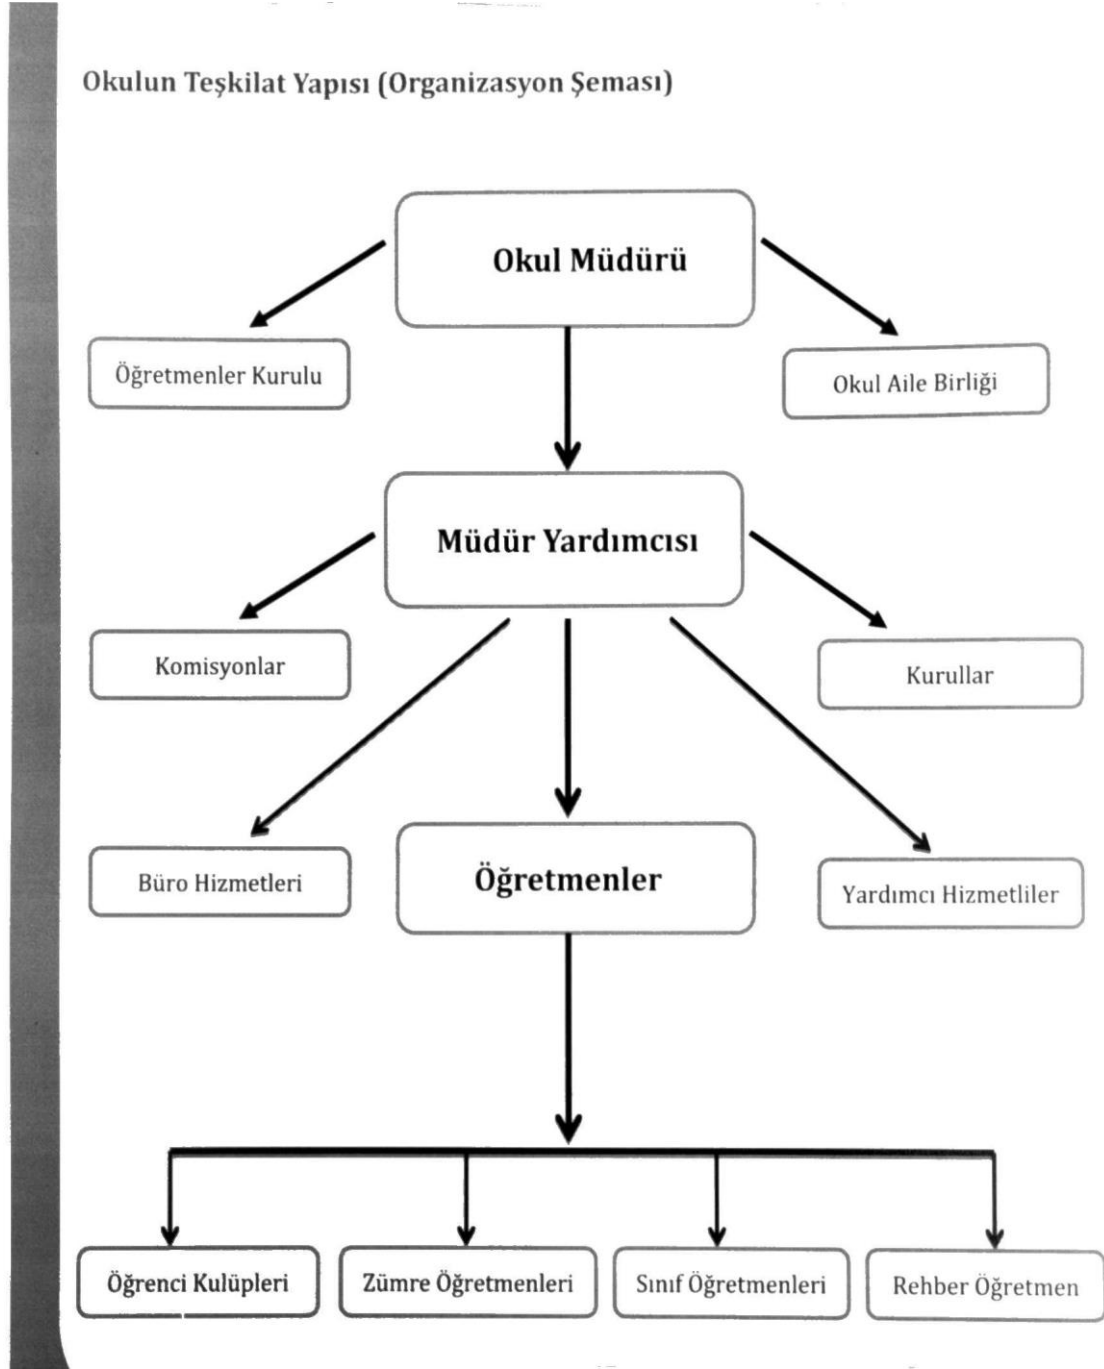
Okulun Teşkilat Yapısı (Organizasyon Şeması)

Okul Müdürü

Öğretmenler Kurulu

Okul Aile Birliği

Müdür Yardımcısı

Komisyonlar

Kurullar

Büro Hizmetleri

Öğretmenler

Yardımcı Hizmetliler

Öğrenci Kulüpleri

Zümre Öğretmenleri

Sınıf Öğretmenleri

Rehber Öğretmen